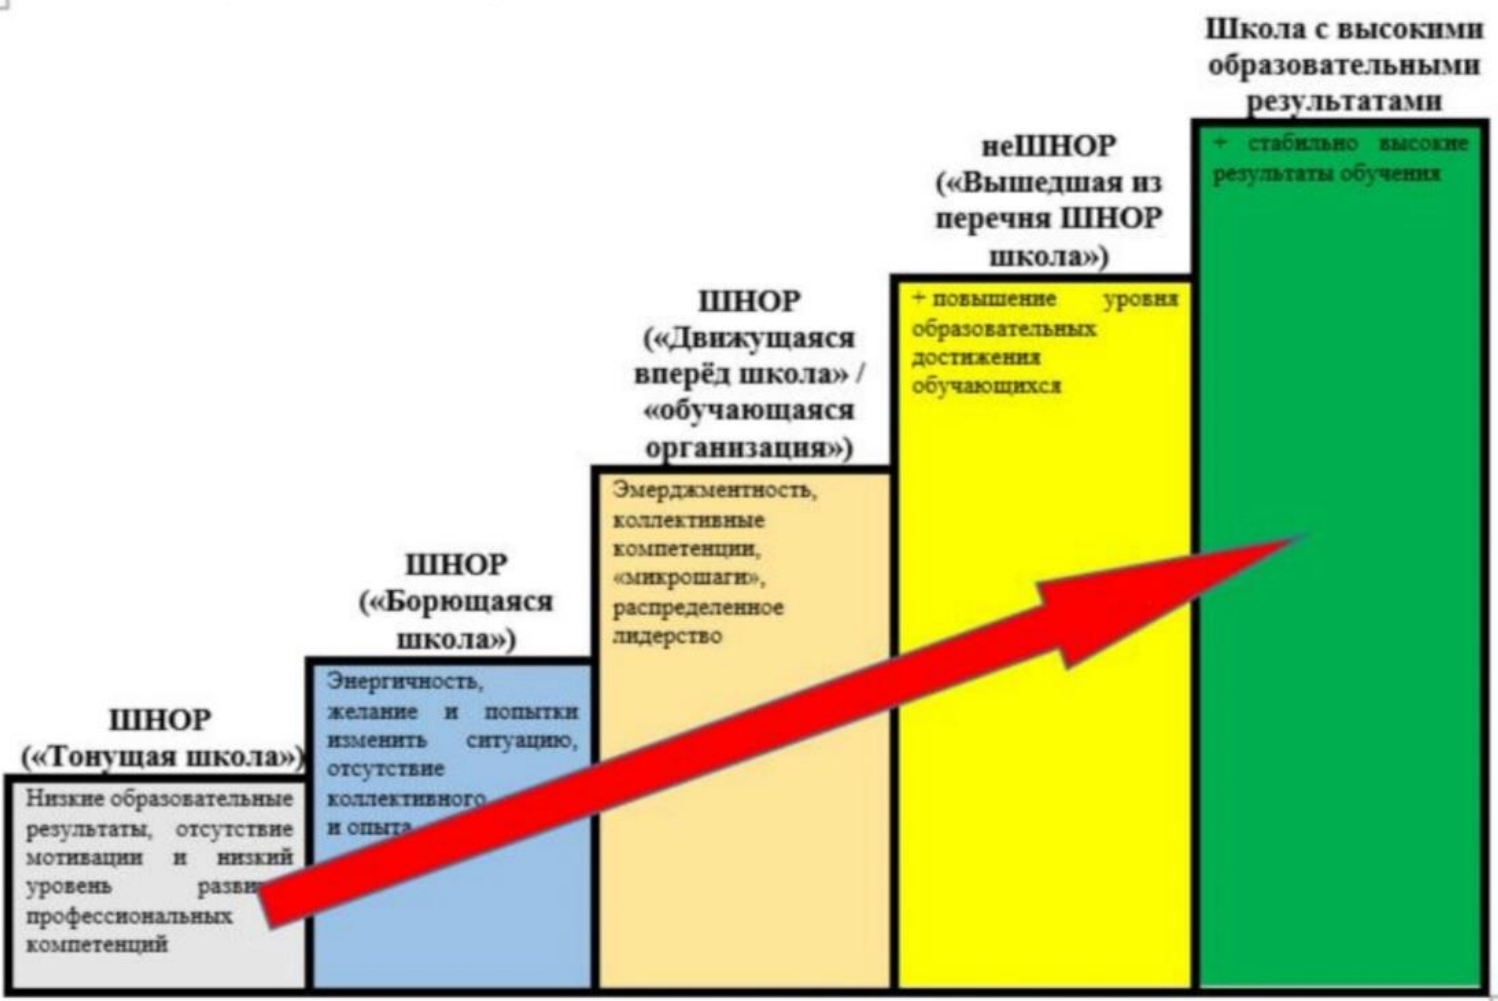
ШНОР
(«Тонущая школа»)

Низкие образовательные результаты, отсутствие мотивации и низкий уровень разви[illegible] профессиональных компетенций

ШНОР
(«Борющаяся школа»)

Энергичность, желание и попытки изменить ситуацию, отсутствие коллективного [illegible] и опыта

ШНОР
(«Движущаяся вперёд школа» / «обучающаяся организация»)

Эмерджментность, коллективные компетенции, «микрошаги», распределенное лидерство

неШНОР
(«Вышедшая из перечня ШНОР школа»)

+ повышение уровня образовательных достижения обучающихся

Школа с высокими образовательными результатами

+ стабильно высокие результаты обучения